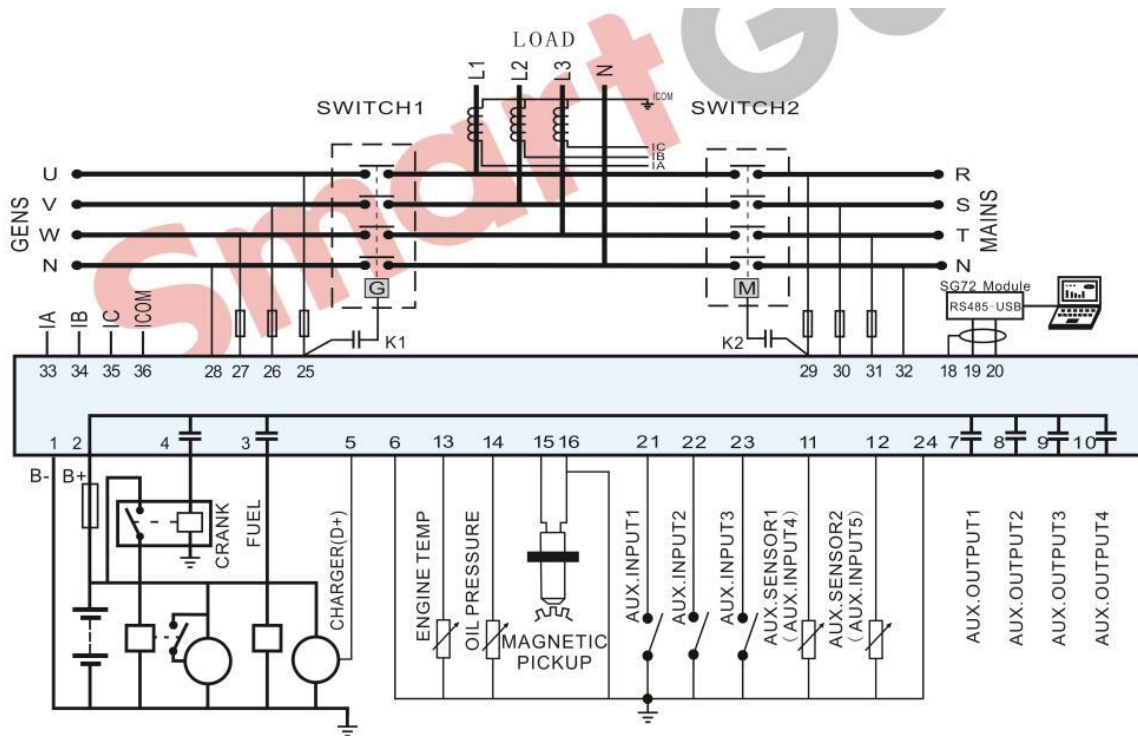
LOAD
L1 L2 L3 N
ICOM
SWITCH1
SWITCH2
IC
IB
IA
U
V
W
N
GENS
R
S
T
N
MAINS
G
M
SG72 Module
RS485-USB
IA IB IC ICOM
K1
K2
33 34 35 36 28 27 26 25
29 30 31 32 18 19 20
1 2 4 3 5 6 13 14 15 16 21 22 23 11 12 24 7 8 9 10
B- B+
CRANK
FUEL
CHARGER(D+)
ENGINE TEMP
OIL PRESSURE
MAGNETIC PICKUP
AUX.INPUT1
AUX.INPUT2
AUX.INPUT3
AUX.SENSOR1 (AUX.INPUT4)
AUX.SENSOR2 (AUX.INPUT5)
AUX.OUTPUT1
AUX.OUTPUT2
AUX.OUTPUT3
AUX.OUTPUT4
SmartG